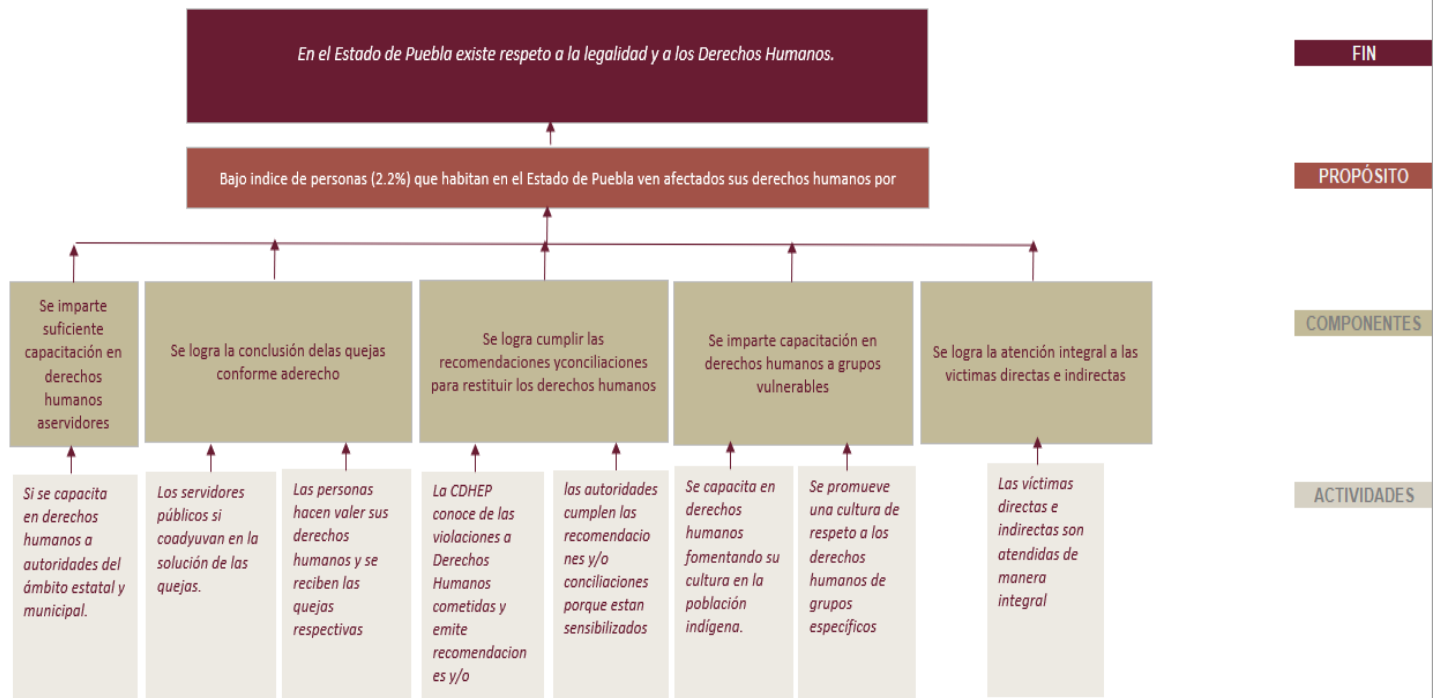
En el Estado de Puebla existe respeto a la legalidad y a los Derechos Humanos.

FIN

Bajo indice de personas (2.2%) que habitan en el Estado de Puebla ven afectados sus derechos humanos por

PROPÓSITO

Se imparte suficiente capacitación en derechos humanos aservidores

Se logra la conclusión delas quejas conforme aderecho

Se logra cumplir las recomendaciones yconciliaciones para restituir los derechos humanos

Se imparte capacitación en derechos humanos a grupos vulnerables

Se logra la atención integral a las victimas directas e indirectas

COMPONENTES

Si se capacita en derechos humanos a autoridades del ámbito estatal y municipal.

Los servidores públicos si coadyuvan en la solución de las quejas.

Las personas hacen valer sus derechos humanos y se reciben las quejas respectivas

La CDHEP conoce de las violaciones a Derechos Humanos cometidas y emite recomendaciones y/o

las autoridades cumplen las recomendaciones y/o conciliaciones porque estan sensibilizados

Se capacita en derechos humanos fomentando su cultura en la población indígena.

Se promueve una cultura de respeto a los derechos humanos de grupos específicos

Las víctimas directas e indirectas son atendidas de manera integral

ACTIVIDADES